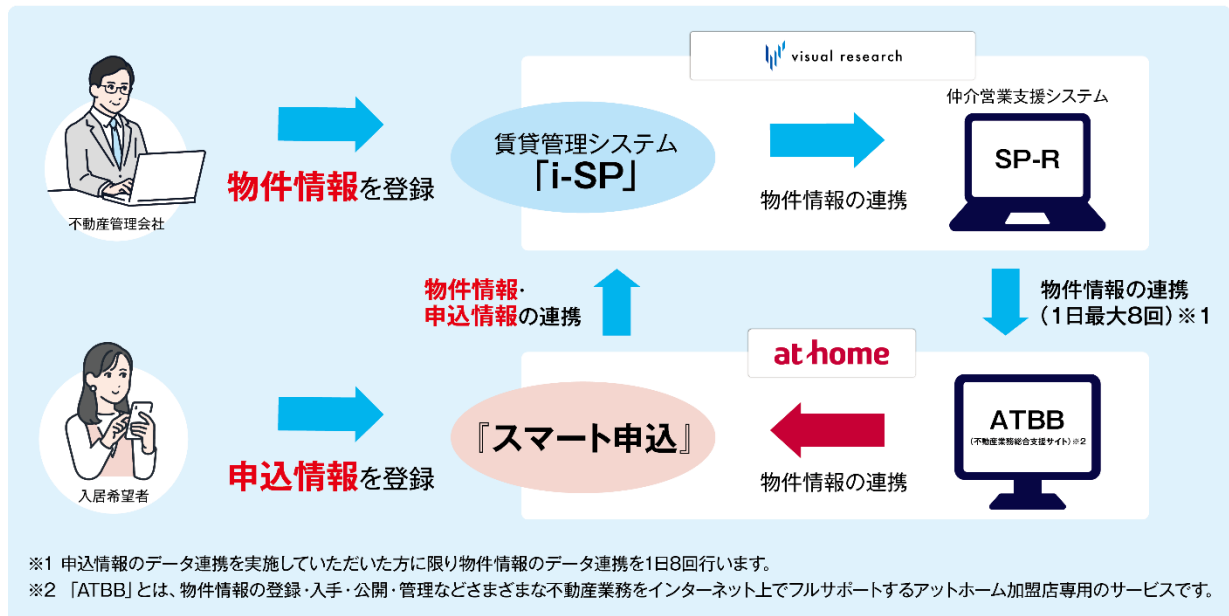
不動産管理会社

物件情報を登録

visual research

賃貸管理システム
「i-SP」

物件情報の連携

仲介営業支援システム

SP-R

物件情報の連携
（1日最大8回）※1

物件情報・
申込情報の連携

at home

入居希望者

申込情報を登録

『スマート申込』

物件情報の連携

ATBB
（不動産業務総合支援サイト）※2

※1 申込情報のデータ連携を実施していただいた方に限り物件情報のデータ連携を1日8回行います。
※2 「ATBB」とは、物件情報の登録・入手・公開・管理などさまざまな不動産業務をインターネット上でフルサポートするアットホーム加盟店専用のサービスです。